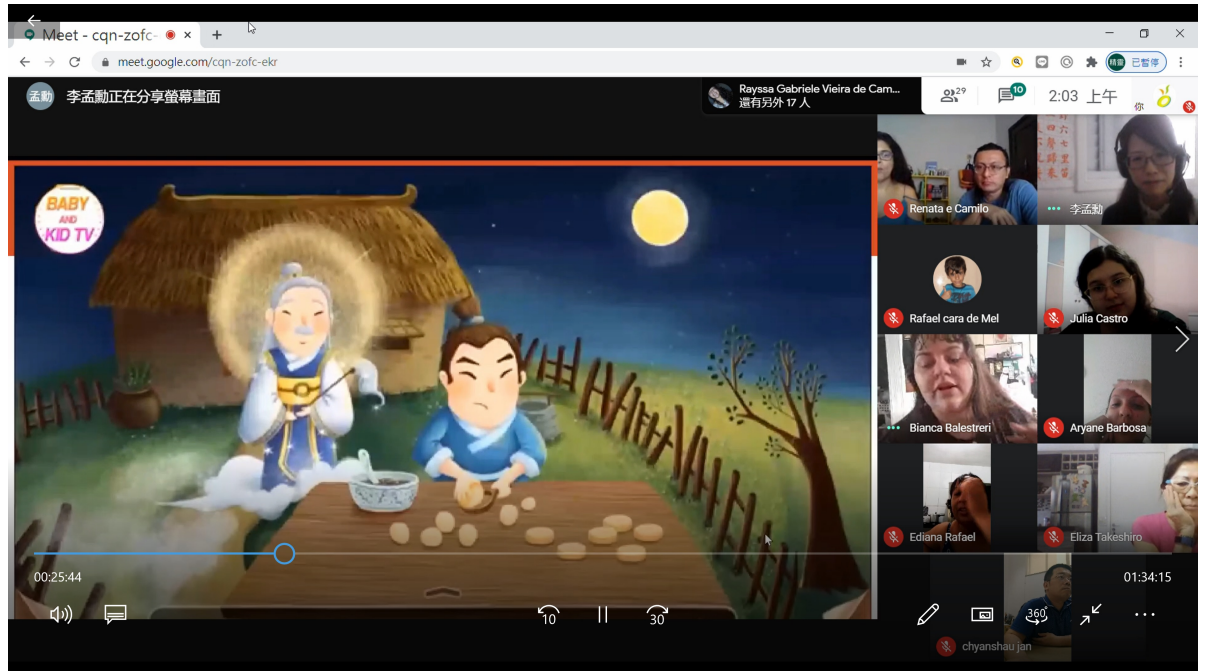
Meet - cqn-zofc-
meet.google.com/cqn-zofc-ekr
已暫停
孟勳
李孟勳正在分享螢幕畫面
Rayssa Gabriele Vieira de Cam...
還有另外 17 人
29
10
2:03 上午
你
BABY AND KID TV
Renata e Camilo
李孟勳
Rafael cara de Mel
Julia Castro
Bianca Balestreri
Aryane Barbosa
Ediana Rafael
Eliza Takeshiro
00:25:44
01:34:15
10
30
360
chyanshau jan